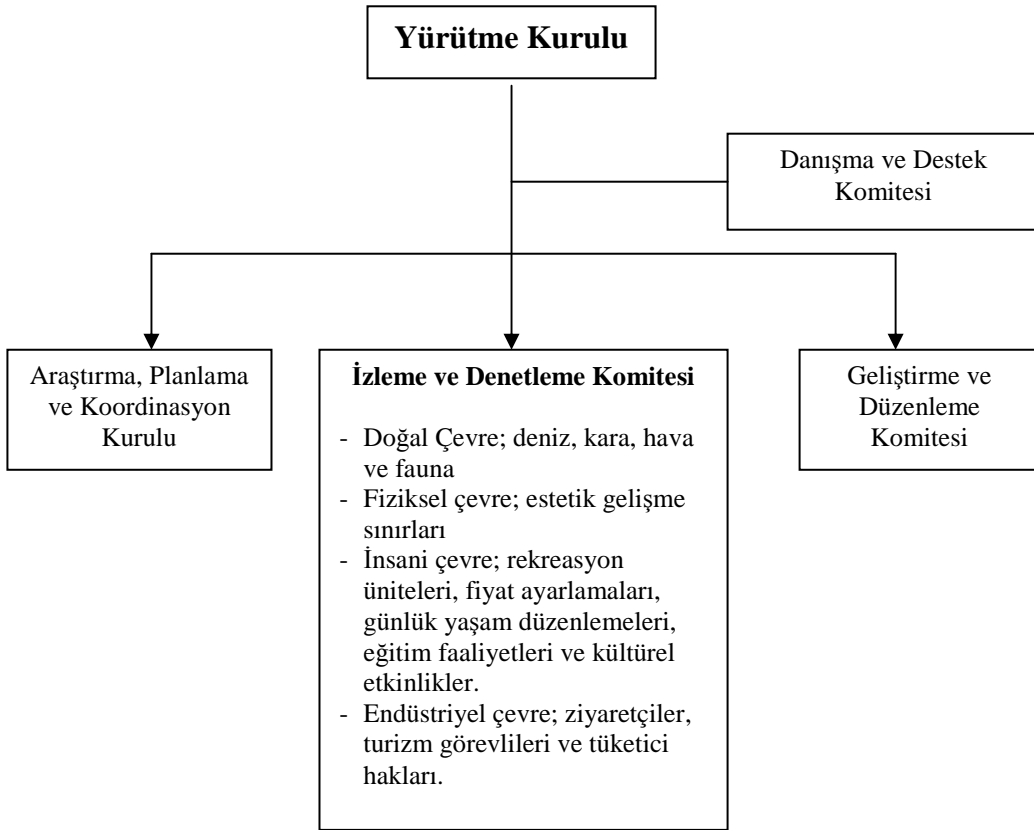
Yürütme Kurulu

Danışma ve Destek Komitesi

Araştırma, Planlama ve Koordinasyon Kurulu

İzleme ve Denetleme Komitesi

- Doğal Çevre; deniz, kara, hava ve fauna
- Fiziksel çevre; estetik gelişme sınırları
- İnsani çevre; rekreasyon üniteleri, fiyat ayarlamaları, günlük yaşam düzenlemeleri, eğitim faaliyetleri ve kültürel etkinlikler.
- Endüstriyel çevre; ziyaretçiler, turizm görevlileri ve tüketici hakları.

Geliştirme ve Düzenleme Komitesi